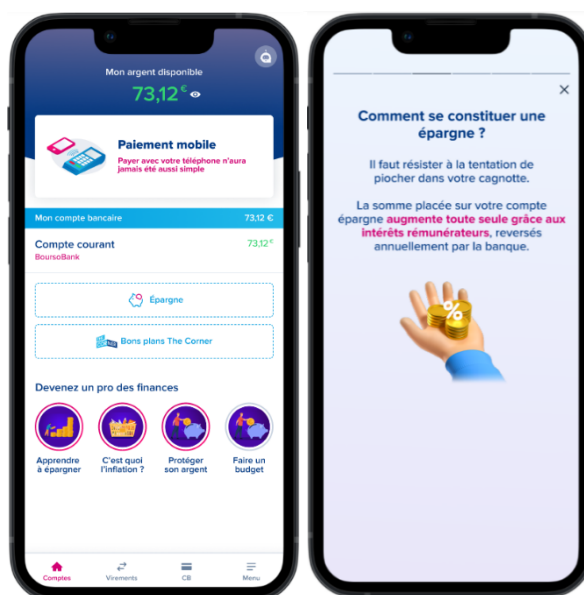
Mon argent disponible

73,12 €

Paiement mobile

Payer avec votre téléphone n'aura jamais été aussi simple

Mon compte bancaire 73,12 €

Compte courant 73,12 €

BoursoBank

Épargne

Bons plans The Corner

Devenez un pro des finances

Apprendre à épargner

C'est quoi l'inflation ?

Protéger son argent

Faire un budget

Comptes Virements CB Menu

Comment se constituer une épargne ?

Il faut résister à la tentation de piocher dans votre cagnotte.

La somme placée sur votre compte épargne augmente toute seule grâce aux intérêts rémunérateurs, reversés annuellement par la banque.

%